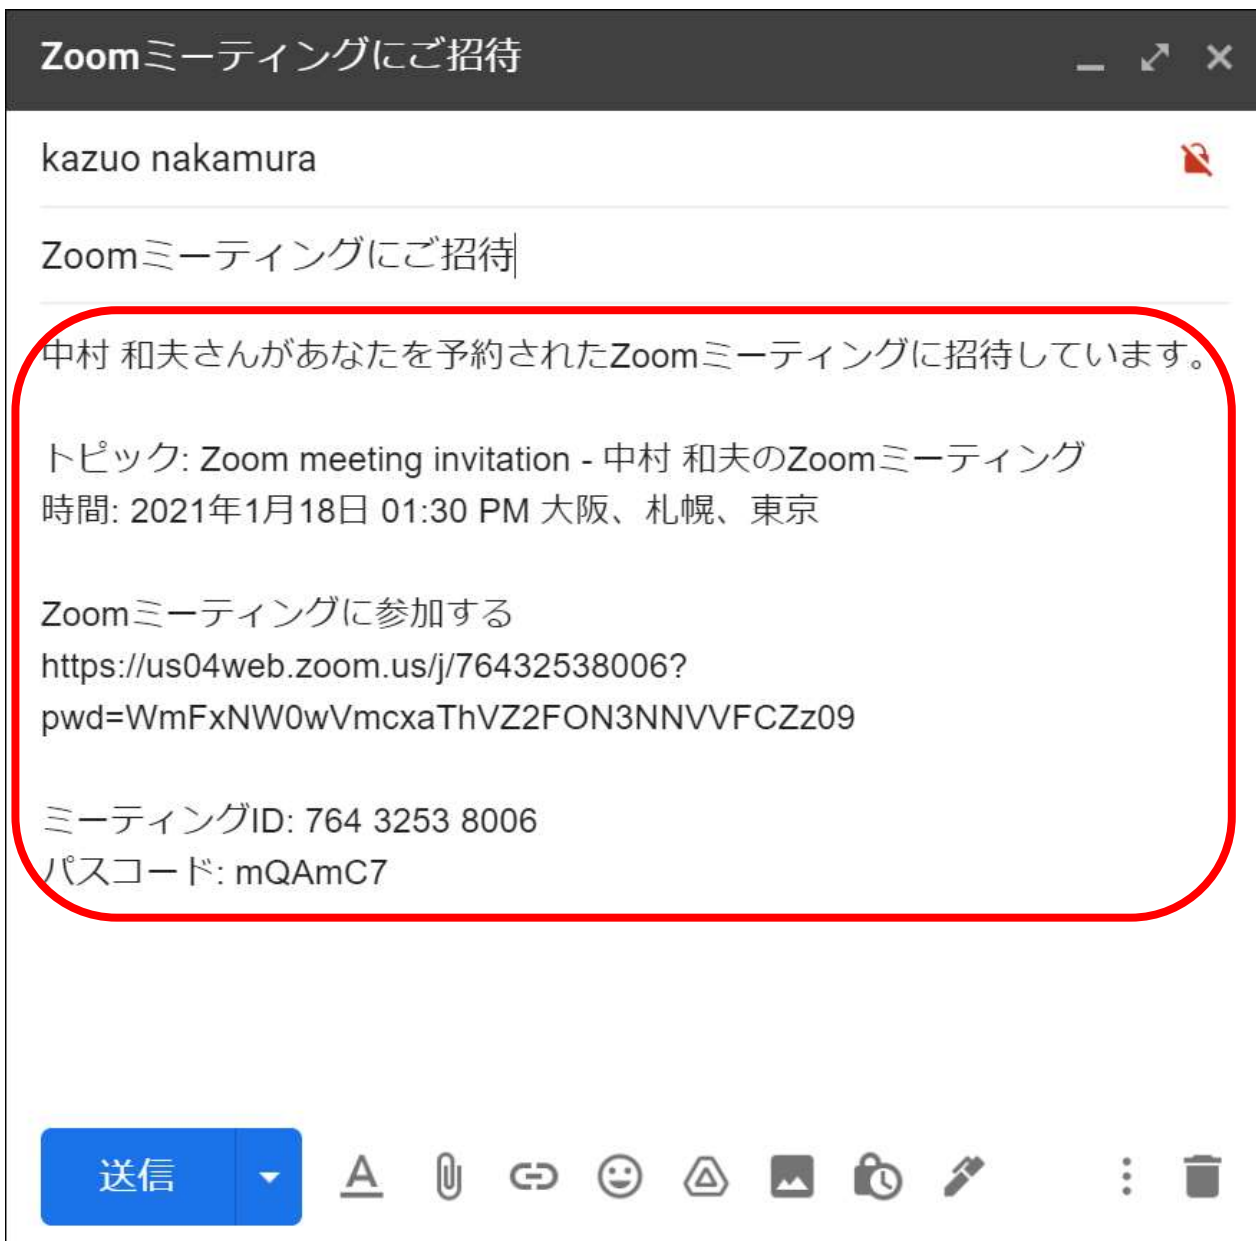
Zoomミーティングにご招待

kazuo nakamura

Zoomミーティングにご招待

中村 和夫さんがあなたを予約されたZoomミーティングに招待しています。

トピック: Zoom meeting invitation - 中村 和夫のZoomミーティング
時間: 2021年1月18日 01:30 PM 大阪、札幌、東京

Zoomミーティングに参加する
https://us04web.zoom.us/j/76432538006?pwd=WmFxNW0wVmcxaThVZ2FON3NNVVFCZz09

ミーティングID: 764 3253 8006
パスコード: mQAmC7

送信